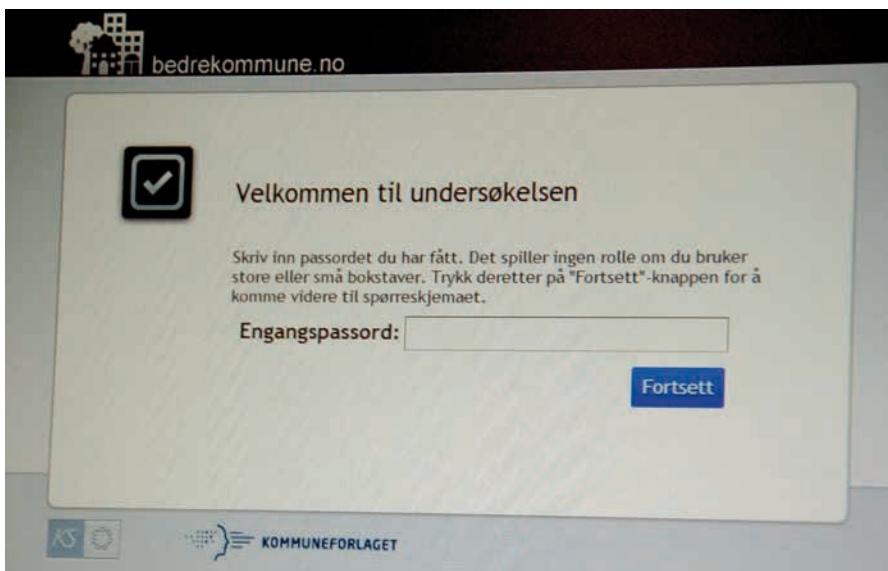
bedrekommune.no

Velkommen til undersøkelsen

Skriv inn passordet du har fått. Det spiller ingen rolle om du bruker store eller små bokstaver. Trykk deretter på "Fortsett"-knappen for å komme videre til spørreskjemaet.

Engangspassord:

Fortsett

KS

KOMMUNEFORLAGET